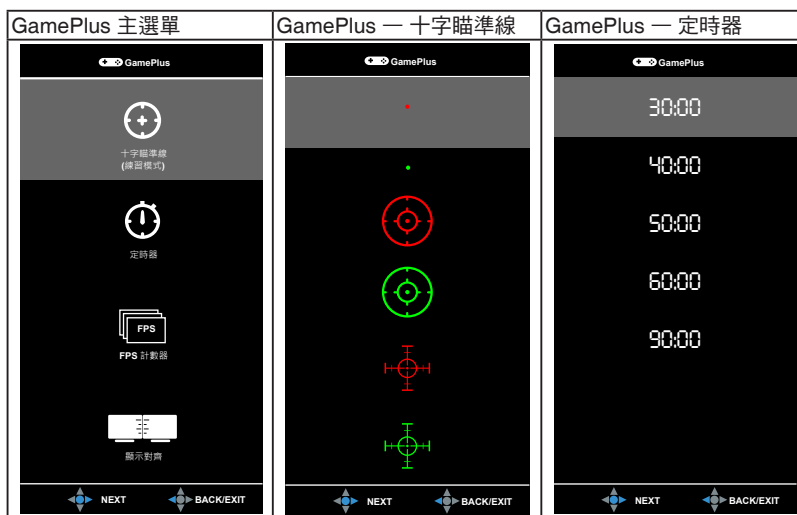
| GamePlus 主選單 | GamePlus 一 十字瞄準線 | GamePlus 一 定時器 |
|---|---|---|
| GamePlus<br>十字瞄準線<br>(練習模式)<br>定時器<br>FPS<br>FPS 計數器<br>顯示對齊<br>NEXT BACK/EXIT | GamePlus<br>NEXT BACK/EXIT | GamePlus<br>30:00<br>40:00<br>50:00<br>60:00<br>90:00<br>NEXT BACK/EXIT |